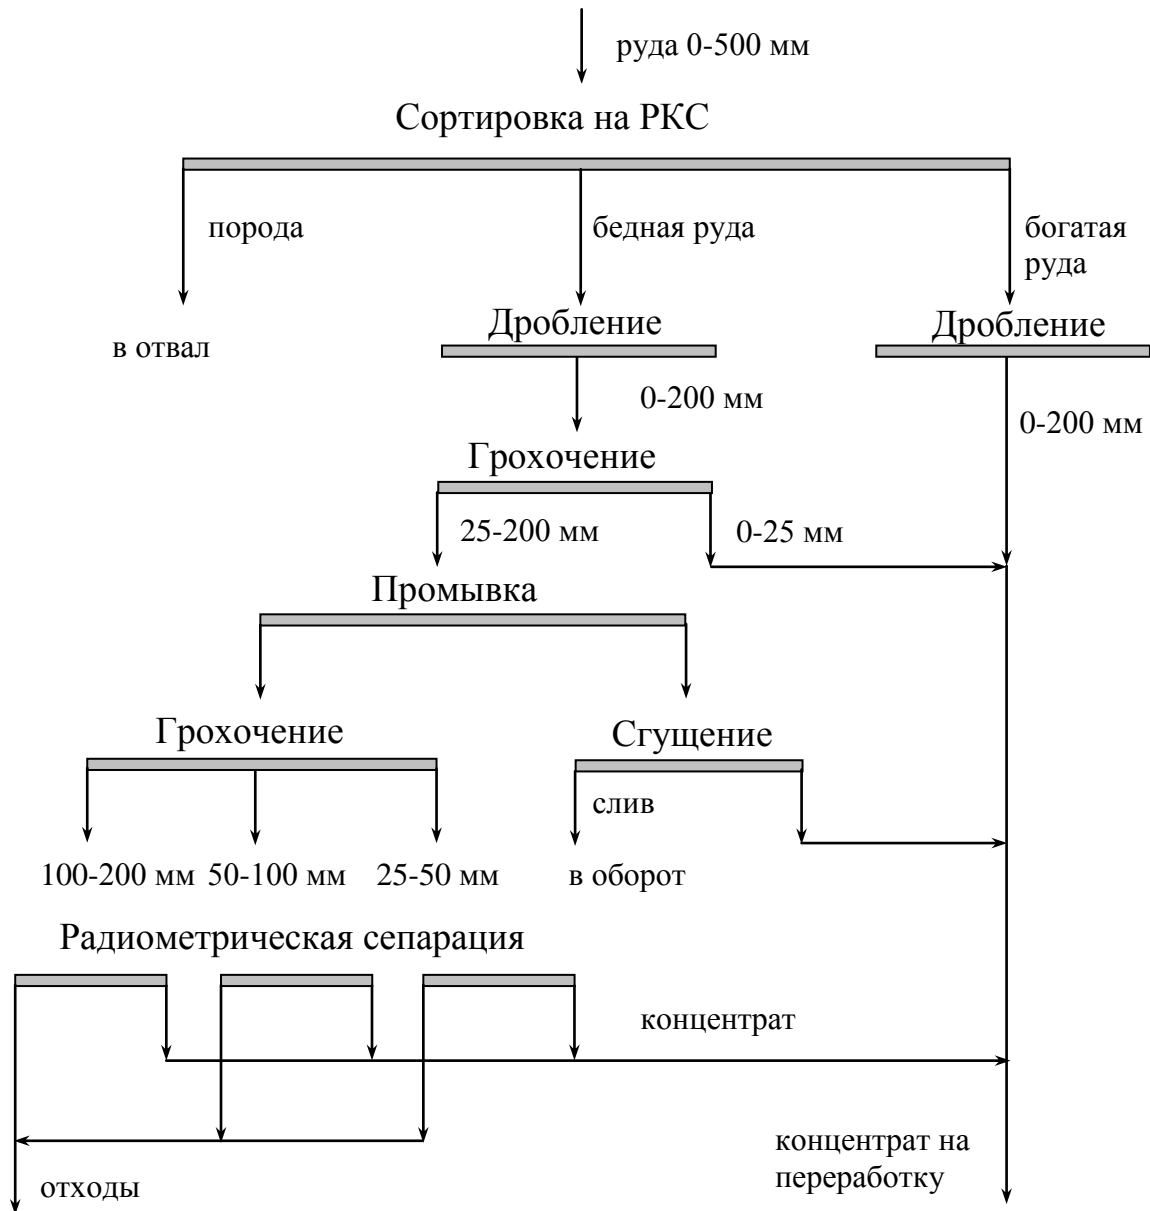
руда 0-500 мм

Сортировка на РКС

порода

бедная руда

богатая руда

в отвал

Дробление

Дробление

0-200 мм

0-200 мм

Грохочение

25-200 мм

0-25 мм

Промывка

Грохочение

Сгущение

слив

100-200 мм

50-100 мм

25-50 мм

в оборот

Радиометрическая сепарация

концентрат

концентрат на переработку

отходы